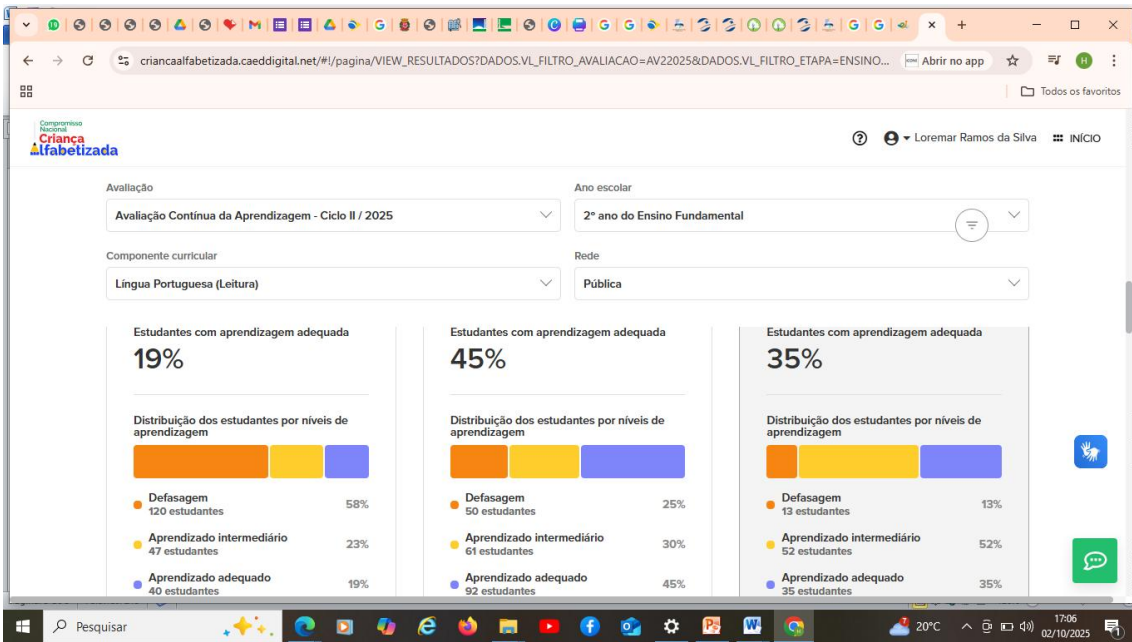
criancaalfabetizada.caeddigital.net/#!/pagina/VIEW_RESULTADOS?DADOS.VL_FILTRO_AVALIACAO=AV22025&DADOS.VL_FILTRO_ETAPA=ENSINO...

Abrir no app

Todos os favoritos

Compromisso Nacional Criança Alfabetizada

Loremar Ramos da Silva

INÍCIO

Avaliação

Avaliação Contínua da Aprendizagem - Ciclo II / 2025

Ano escolar

2º ano do Ensino Fundamental

Componente curricular

Língua Portuguesa (Leitura)

Rede

Pública

Estudantes com aprendizagem adequada

19%

Distribuição dos estudantes por níveis de aprendizagem

Defasagem
120 estudantes
58%

Aprendizado intermediário
47 estudantes
23%

Aprendizado adequado
40 estudantes
19%

Estudantes com aprendizagem adequada

45%

Distribuição dos estudantes por níveis de aprendizagem

Defasagem
50 estudantes
25%

Aprendizado intermediário
61 estudantes
30%

Aprendizado adequado
92 estudantes
45%

Estudantes com aprendizagem adequada

35%

Distribuição dos estudantes por níveis de aprendizagem

Defasagem
13 estudantes
13%

Aprendizado intermediário
52 estudantes
52%

Aprendizado adequado
35 estudantes
35%

Pesquisar

20°C

17:06
02/10/2025